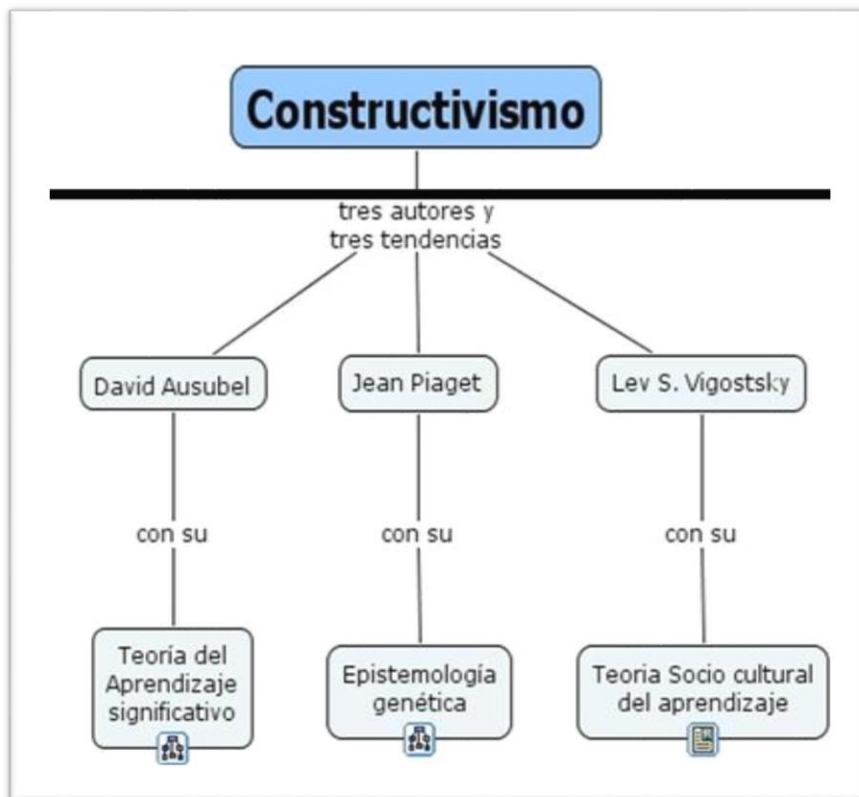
Constructivismo

tres autores y tres tendencias

David Ausubel

con su

Teoría del Aprendizaje significativo

Jean Piaget

con su

Epistemología genética

Lev S. Vigostsky

con su

Teoria Socio cultural del aprendizaje